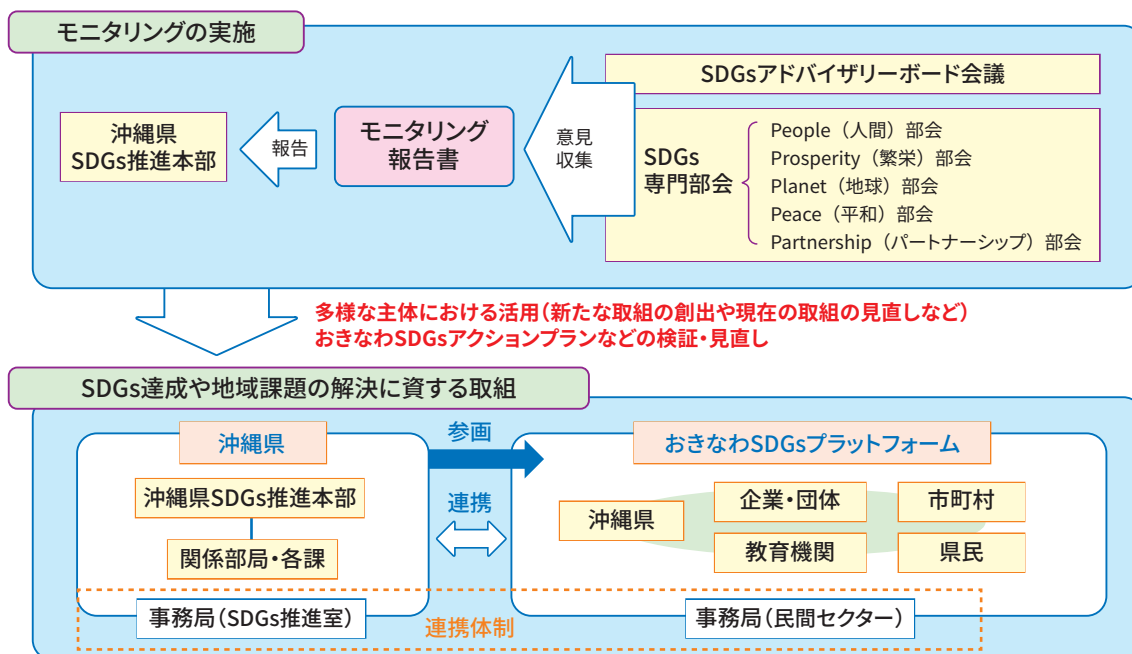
モニタリングの実施

沖縄県
SDGs推進本部

報告

モニタリング
報告書

意見
収集

SDGsアドバイザリーボード会議

SDGs
専門部会

People（人間）部会
Prosperity（繁栄）部会
Planet（地球）部会
Peace（平和）部会
Partnership（パートナーシップ）部会

多様な主体における活用（新たな取組の創出や現在の取組の見直しなど）
おきなわSDGsアクションプランなどの検証・見直し

SDGs達成や地域課題の解決に資する取組

沖縄県

沖縄県SDGs推進本部

関係部局・各課

事務局（SDGs推進室）

参画

連携

おきなわSDGsプラットフォーム

沖縄県

企業・団体

市町村

教育機関

県民

事務局（民間セクター）

連携体制